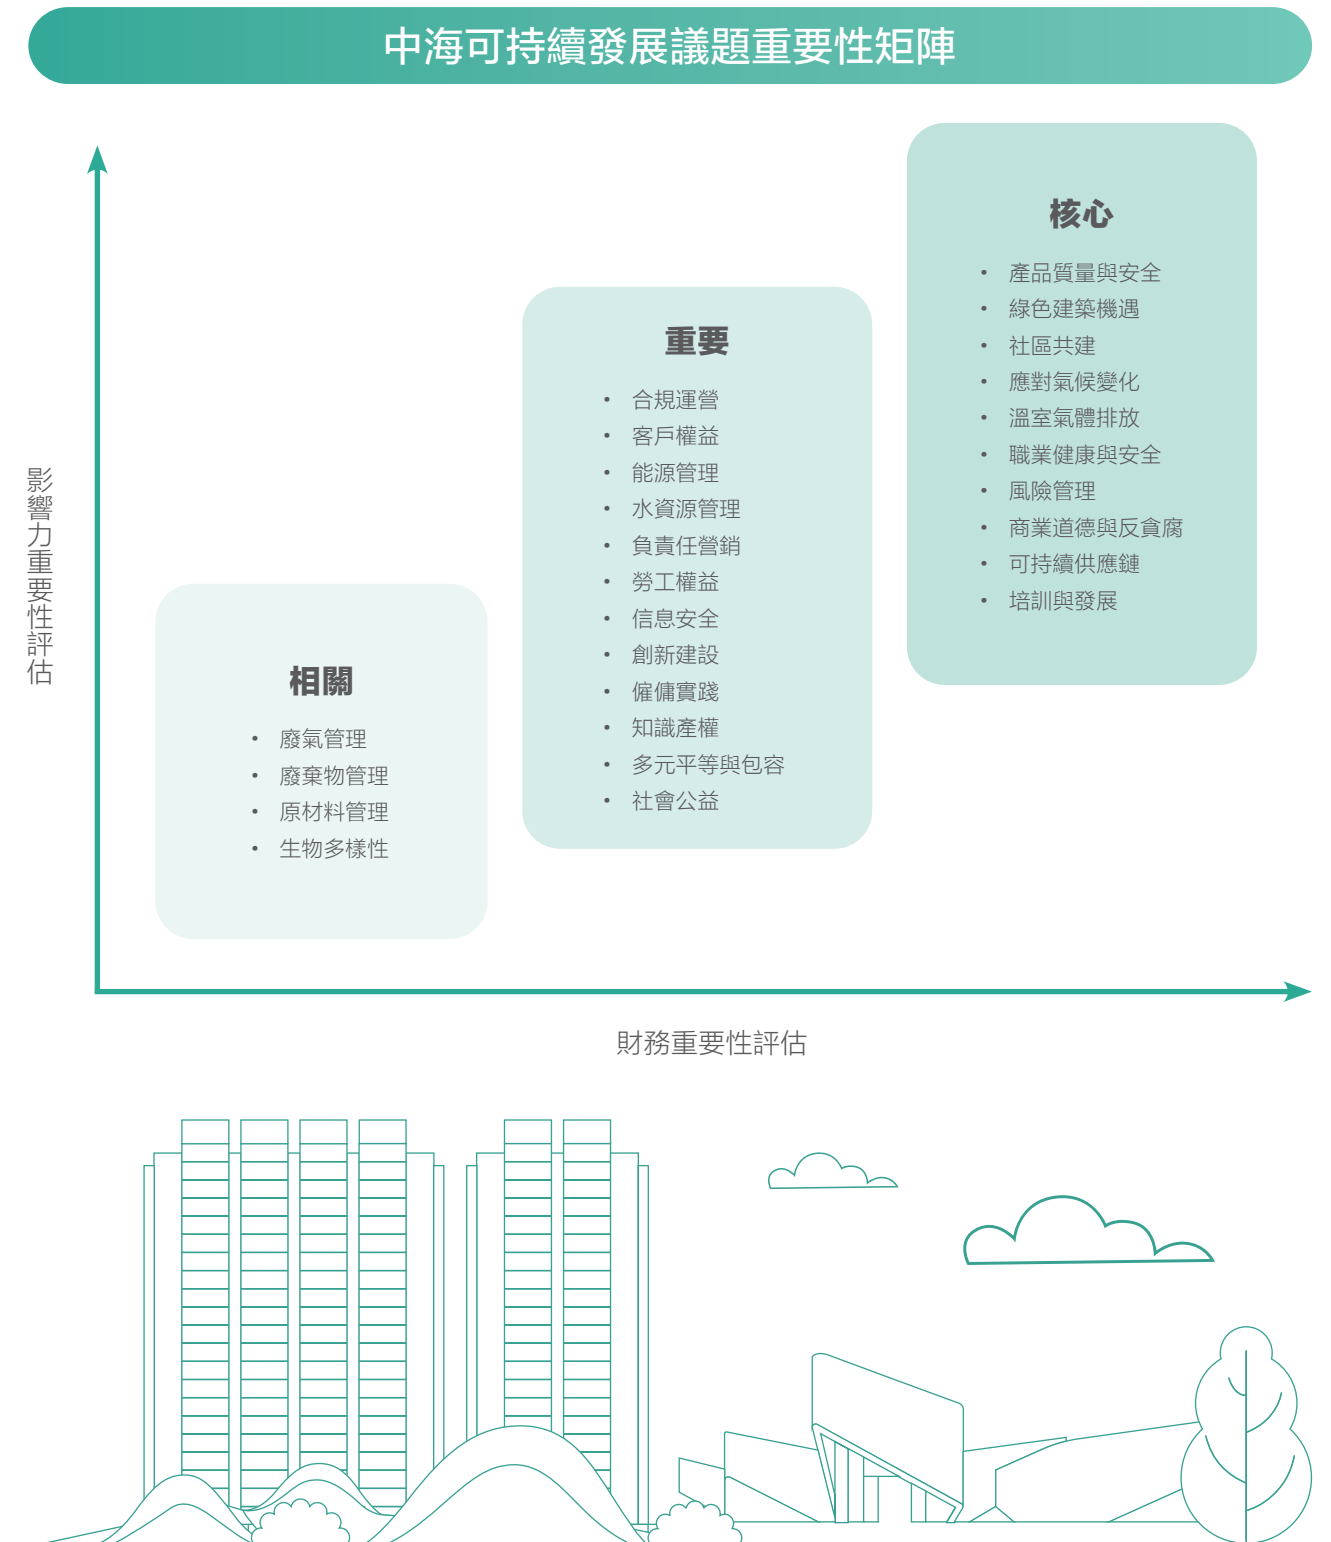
中海可持續發展議題重要性矩陣

影響力重要性評估

核心

- 產品質量與安全
- 綠色建築機遇
- 社區共建
- 應對氣候變化
- 溫室氣體排放
- 職業健康與安全
- 風險管理
- 商業道德與反貪腐
- 可持續供應鏈
- 培訓與發展

重要

- 合規運營
- 客戶權益
- 能源管理
- 水資源管理
- 負責任營銷
- 勞工權益
- 信息安全
- 創新建設
- 僱傭實踐
- 知識產權
- 多元平等與包容
- 社會公益

相關

- 廢氣管理
- 廢棄物管理
- 原材料管理
- 生物多樣性

財務重要性評估